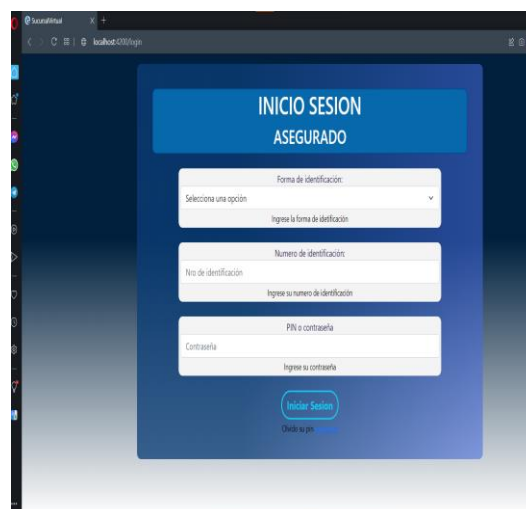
SucursalVirtual

localhost:4200/login

INICIO SESION
ASEGURADO

Forma de identificación:
Selecciona una opción
Ingrese la forma de identificación

Numero de identificación:
Nro de identificación
Ingrese su numero de identificación

PIN o contraseña
Contraseña
Ingrese su contraseña

Iniciar Sesion

Olvido su pin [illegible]